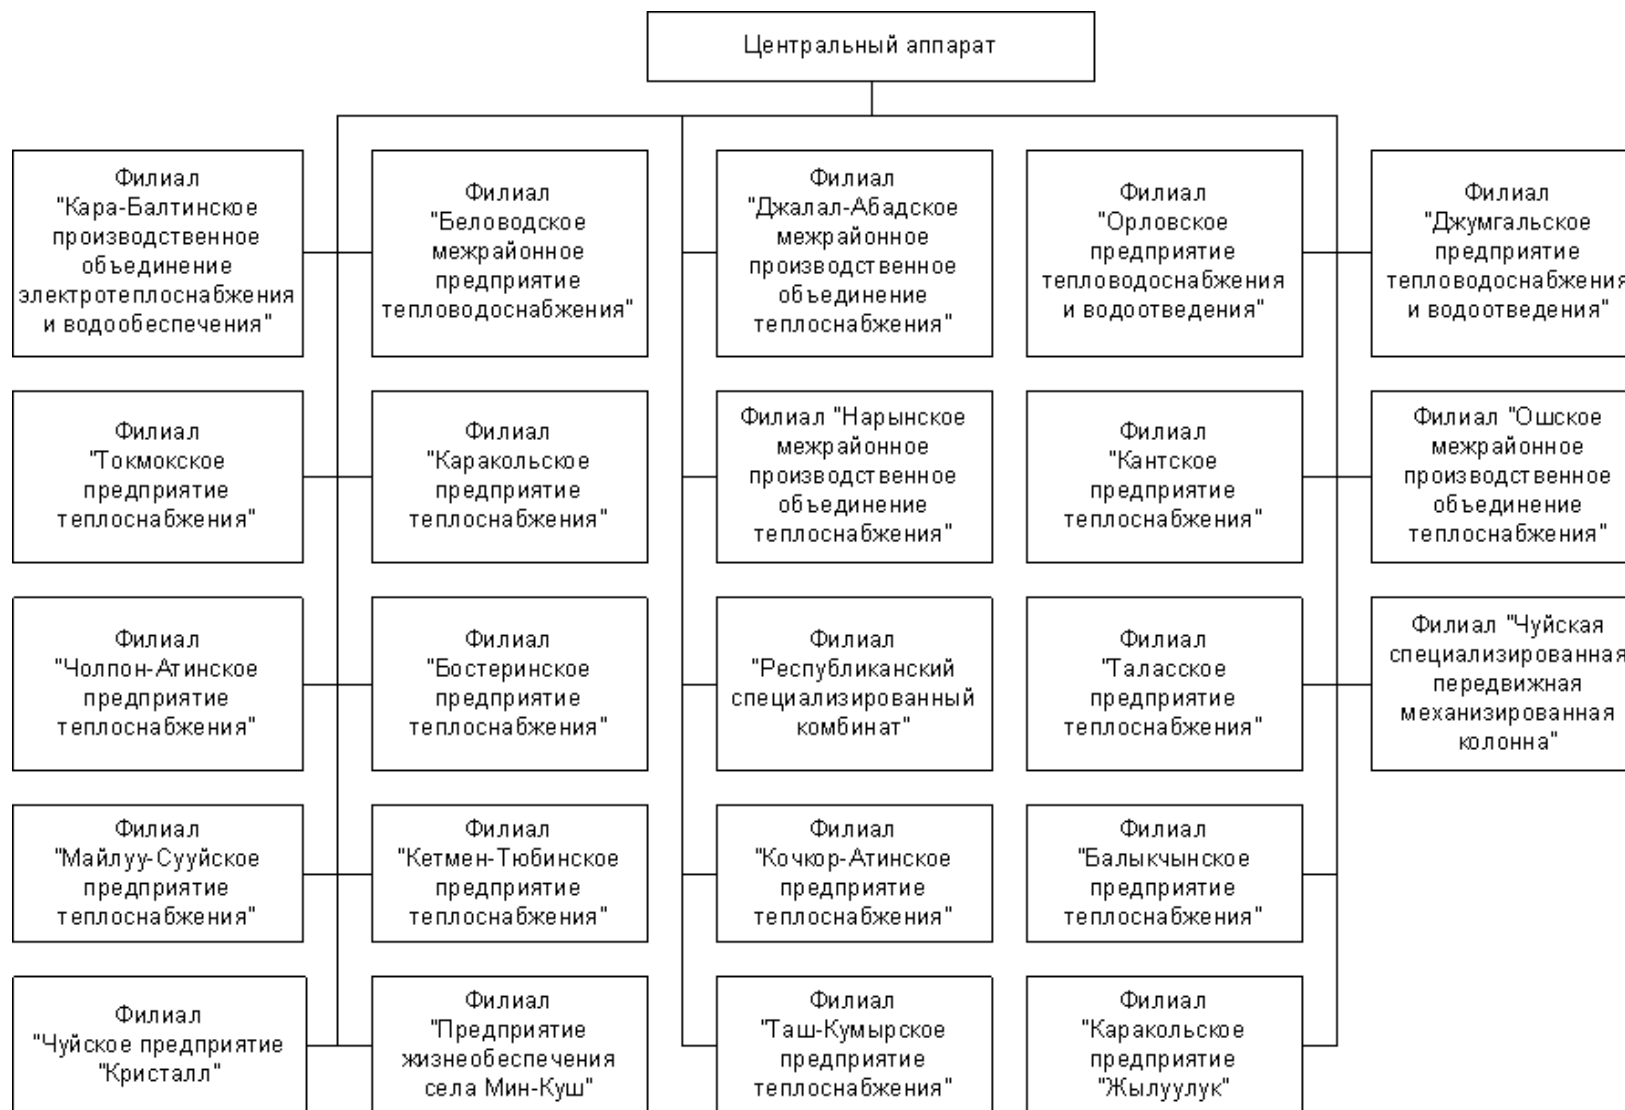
Центральный аппарат

Филиал "Кара-Балтинское производственное объединение электротеплоснабжения и водообеспечения"

Филиал "Беловодское межрайонное предприятие тепловодоснабжения"

Филиал "Джалал-Абадское межрайонное производственное объединение теплоснабжения"

Филиал "Орловское предприятие тепловодоснабжения и водоотведения"

Филиал "Джумгальское предприятие тепловодоснабжения и водоотведения"

Филиал "Токмокское предприятие теплоснабжения"

Филиал "Каракольское предприятие теплоснабжения"

Филиал "Нарынское межрайонное производственное объединение теплоснабжения"

Филиал "Кантское предприятие теплоснабжения"

Филиал "Ошское межрайонное производственное объединение теплоснабжения"

Филиал "Чолпон-Атинское предприятие теплоснабжения"

Филиал "Бостеринское предприятие теплоснабжения"

Филиал "Республиканский специализированный комбинат"

Филиал "Таласское предприятие теплоснабжения"

Филиал "Чуйская специализированная передвижная механизированная колонна"

Филиал "Майлуу-Сууйское предприятие теплоснабжения"

Филиал "Кетмен-Тюбинское предприятие теплоснабжения"

Филиал "Кочкор-Атинское предприятие теплоснабжения"

Филиал "Балыкчынское предприятие теплоснабжения"

Филиал "Чуйское предприятие "Кристалл"

Филиал "Предприятие жизнеобеспечения села Мин-Куш"

Филиал "Таш-Кумырское предприятие теплоснабжения"

Филиал "Каракольское предприятие "Жылуулук"